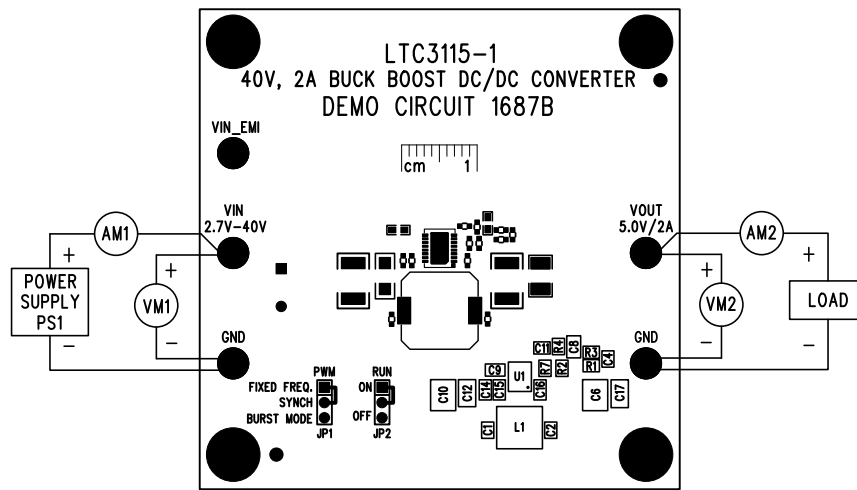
LTC3115-1
40V, 2A BUCK BOOST DC/DC CONVERTER
DEMO CIRCUIT 1687B

VIN_EMI

cm 1

VIN
2.7V-40V

AM1

+

POWER SUPPLY PS1

−

+

VM1

−

GND

VOUT
5.0V/2A

AM2

+

LOAD

−

+

VM2

−

GND

PWM
FIXED FREQ.
SYNCH
BURST MODE
JP1

RUN
ON
OFF
JP2

C11 R4 C8
R3 C4
R7 R2 R1
C9 U1
C10 C12 C14 C15 C16
C6 C17
C1 L1 C2